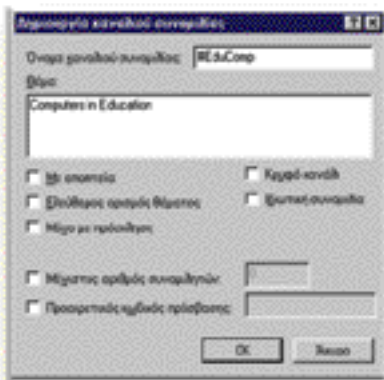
Δημιουργία καναλιού συνομιλίας

Όνομα καναλιού συνομιλίας: #EduComp

Θέμα:

Computers in Education

Με εποπτεία

Ελεύθερος ορισμός θέματος

Μόνο με πρόσκληση

Κρυφό κανάλι

Ιδιωτική συνομιλία

Μέγιστος αριθμός συνομιλητών:

Προαιρετικός κωδικός πρόσβασης:

OK

Άκυρο